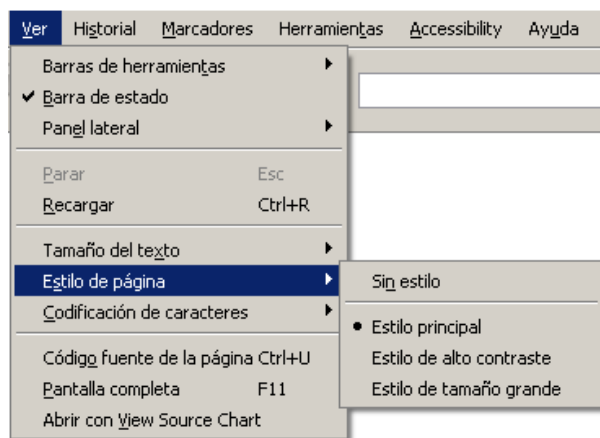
Ver Historial Marcadores Herramientas Accessibility Ayuda

Barras de herramientas
Barra de estado
Panel lateral

Parar Esc
Recargar Ctrl+R

Tamaño del texto
Estilo de página
Codificación de caracteres

Código fuente de la página Ctrl+U
Pantalla completa F11
Abrir con View Source Chart

Sin estilo

Estilo principal
Estilo de alto contraste
Estilo de tamaño grande